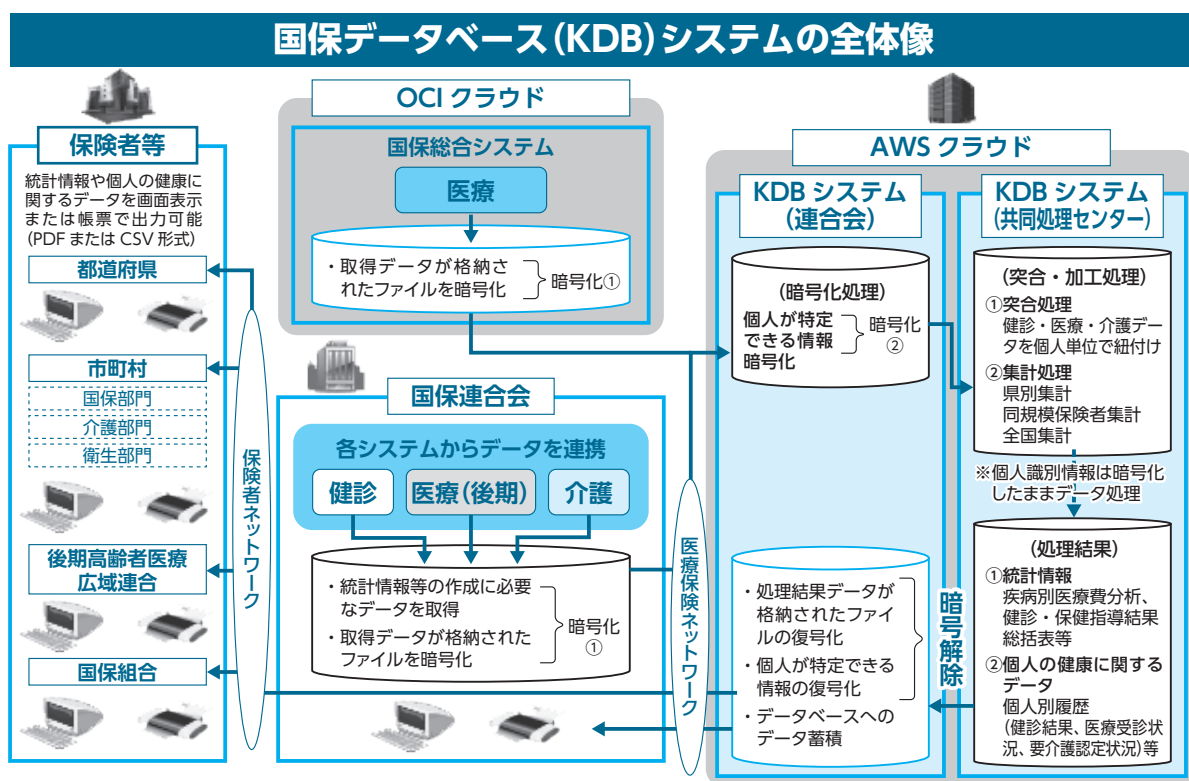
国保データベース(KDB)システムの全体像

保険者等

統計情報や個人の健康に関するデータを画面表示または帳票で出力可能(PDF または CSV 形式)

都道府県

市町村

国保部門

介護部門

衛生部門

後期高齢者医療広域連合

国保組合

保険者ネットワーク

OCI クラウド

国保総合システム

医療

・取得データが格納されたファイルを暗号化

暗号化①

国保連合会

各システムからデータを連携

健診

医療(後期)

介護

・統計情報等の作成に必要なデータを取得

・取得データが格納されたファイルを暗号化

暗号化①

医療保険ネットワーク

AWS クラウド

KDB システム(連合会)

(暗号化処理)

個人が特定できる情報暗号化

暗号化②

・処理結果データが格納されたファイルの復号化

・個人が特定できる情報の復号化

・データベースへのデータ蓄積

暗号解除

KDB システム(共同処理センター)

(突合・加工処理)

①突合処理
健診・医療・介護データを個人単位で紐付け

②集計処理
県別集計
同規模保険者集計
全国集計

※個人識別情報は暗号化したままデータ処理

(処理結果)

①統計情報
疾病別医療費分析、健診・保健指導結果総括表等

②個人の健康に関するデータ
個人別履歴
(健診結果、医療受診状況、要介護認定状況)等